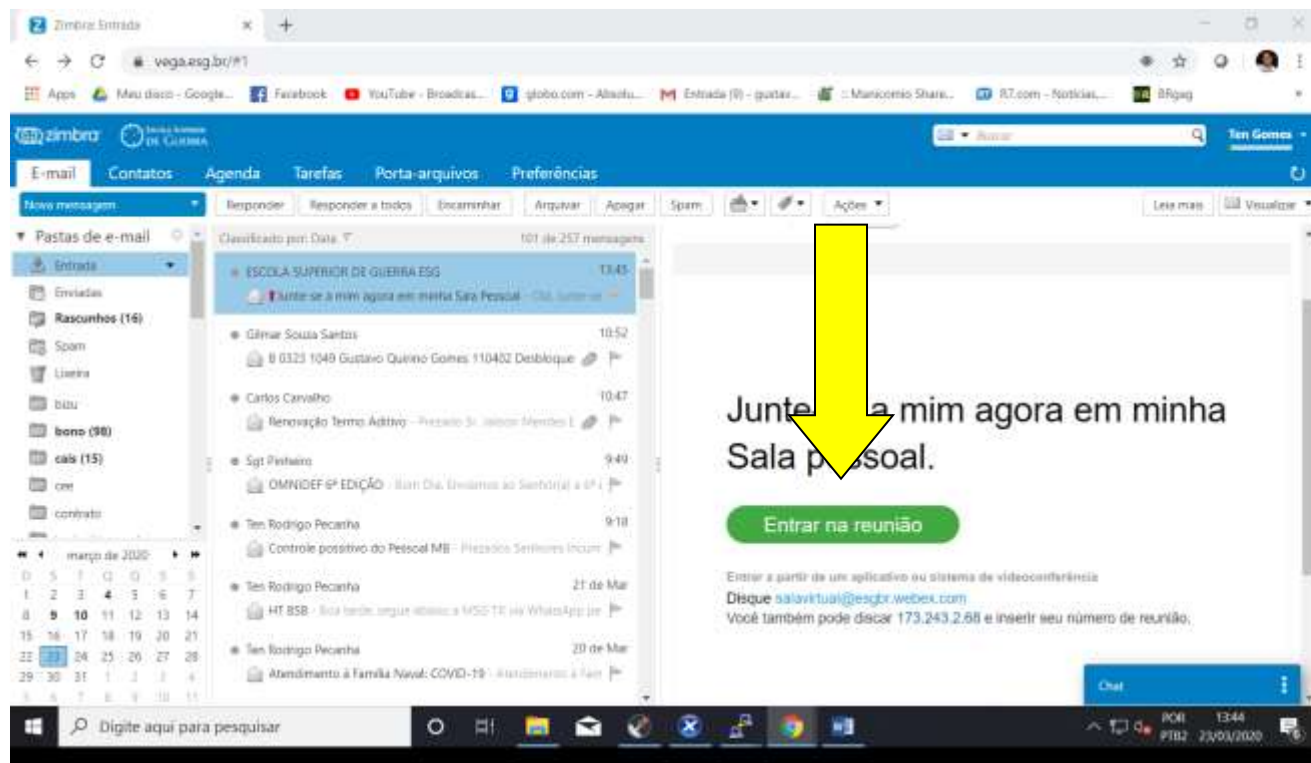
Zimbra: Entrada

vega.esg.br/#1

Apps Meu disco - Google... Facebook YouTube - Broadcas... globo.com - Absolu... Entrada (9) - gustav... :: Manicomio Share... R7.com - Notícias,... BRgag

zimbra

Buscar

Ten Gomes

E-mail Contatos Agenda Tarefas Porta-arquivos Preferências

Nova mensagem

Responder Responder a todos Encaminhar Arquivar Apagar Spam Ações

Leia mais Visualizar

Pastas de e-mail

Entrada
Enviadas
Rascunhos (16)
Spam
Lixeira
bizu
bono (98)
cais (15)
cee
contrato

Classificado por: Data

101 de 257 mensagens

ESCOLA SUPERIOR DE GUERRA ESG 13:43
Junte-se a mim agora em minha Sala Pessoal - Olá, Junte-se

Gilmar Souza Santos 10:52
B 0323 1049 Gustavo Quirino Gomes 110402 Desbloqueio

Carlos Carvalho 10:47
Renovação Termo Aditivo - Prezado Sr. Jailson Mendes

Sgt Pinheiro 9:49
OMNIDEF 6ª EDIÇÃO - Bom Dia, Enviamos ao Senhor(a) a 6ª

Ten Rodrigo Pecanha 9:18
Controle possitivo do Pessoal MB - Prezados Senhores Incum

Ten Rodrigo Pecanha 21 de Mar
HT BSB - Boa tarde, segue abaixo a MSG TX via WhatsApp pe

Ten Rodrigo Pecanha 20 de Mar
Atendimento à Família Naval: COVID-19 - Atendimento à Fam

março de 2020

| D | S | T | Q | Q | S | S |
|---|---|---|---|---|---|---|
| 1 | 2 | 3 | 4 | 5 | 6 | 7 |
| 8 | 9 | 10 | 11 | 12 | 13 | 14 |
| 15 | 16 | 17 | 18 | 19 | 20 | 21 |
| 22 | 23 | 24 | 25 | 26 | 27 | 28 |
| 29 | 30 | 31 | 1 | 2 | 3 | 4 |
| 5 | 6 | 7 | 8 | 9 | 10 | 11 |

Junte-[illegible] a mim agora em minha Sala p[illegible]ssoal.

Entrar na reunião

Entrar a partir de um aplicativo ou sistema de videoconferência

Disque salavirtual@esgbr.webex.com

Você também pode discar 173.243.2.68 e inserir seu número de reunião.

Chat

Digite aqui para pesquisar

POR PTB2 13:44 23/03/2020